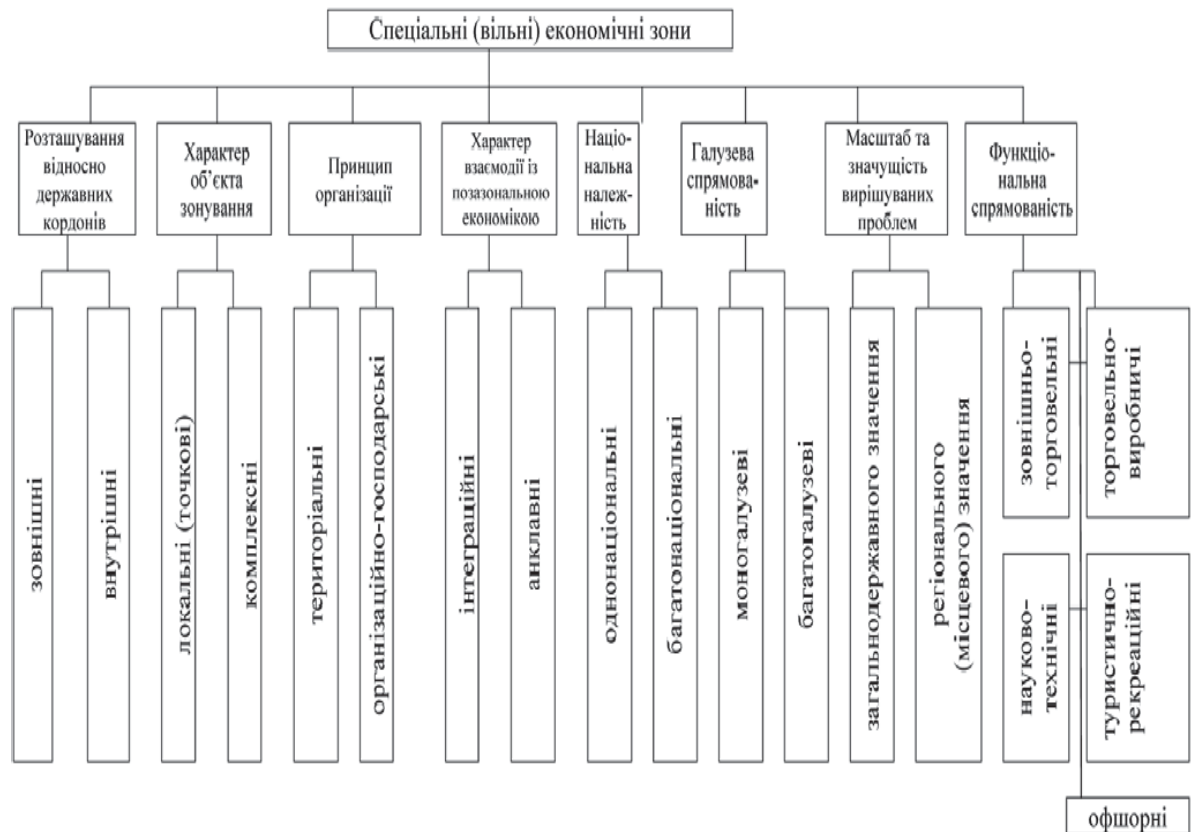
Спеціальні (вільні) економічні зони

Розташування відносно державних кордонів

зовнішні

внутрішні

Характер об'єкта зонування

локальні (точкові)

комплексні

Принцип організації

територіальні

організаційно-господарські

Характер взаємодії із позазональною економікою

інтеграційні

анклавні

Національна належність

однонаціональні

багатонаціональні

Галузева спрямованість

моногалузеві

багатогалузеві

Масштаб та значущість вирішуваних проблем

загальнодержавного значення

регіонального (місцевого) значення

Функціональна спрямованість

зовнішньоторговельні

торговельно-виробничі

науково-технічні

туристично-рекреаційні

офшорні